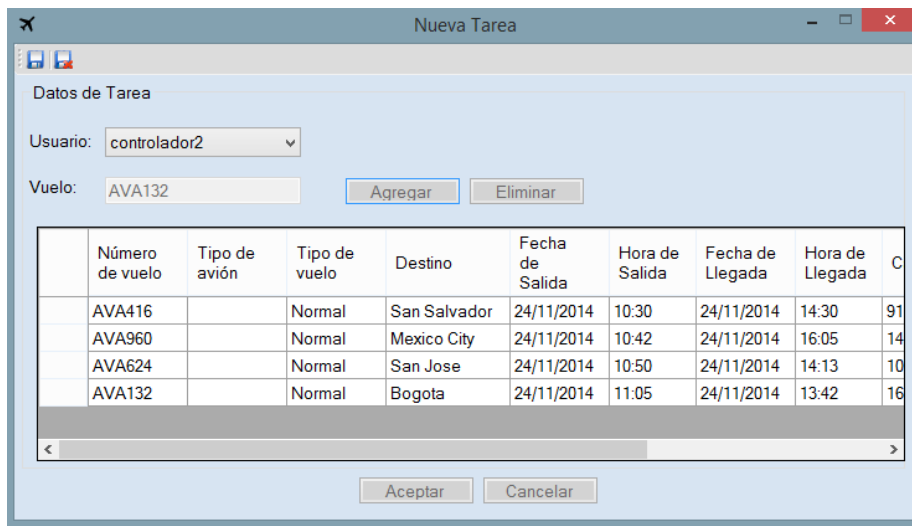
Nueva Tarea

Datos de Tarea

Usuario: controlador2

Vuelo: AVA132

Agregar Eliminar

| | Número de vuelo | Tipo de avión | Tipo de vuelo | Destino | Fecha de Salida | Hora de Salida | Fecha de Llegada | Hora de Llegada | C |
|---|---|---|---|---|---|---|---|---|---|
| | AVA416 | | Normal | San Salvador | 24/11/2014 | 10:30 | 24/11/2014 | 14:30 | 91 |
| | AVA960 | | Normal | Mexico City | 24/11/2014 | 10:42 | 24/11/2014 | 16:05 | 14 |
| | AVA624 | | Normal | San Jose | 24/11/2014 | 10:50 | 24/11/2014 | 14:13 | 10 |
| | AVA132 | | Normal | Bogota | 24/11/2014 | 11:05 | 24/11/2014 | 13:42 | 16 |

Aceptar Cancelar